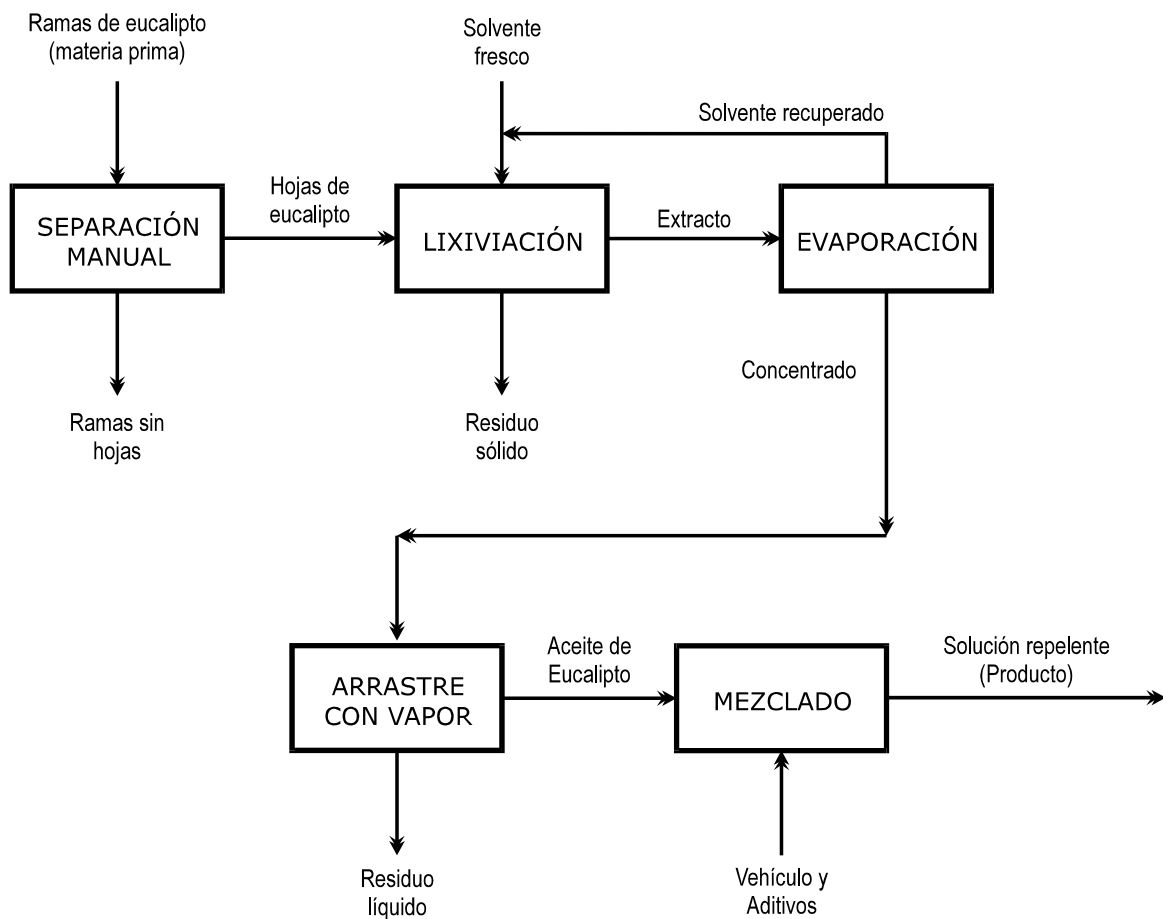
Ramas de eucalipto (materia prima)

Solvente fresco

Solvente recuperado

Hojas de eucalipto

SEPARACIÓN MANUAL

LIXIVIACIÓN

Extracto

EVAPORACIÓN

Concentrado

Ramas sin hojas

Residuo sólido

ARRASTRE CON VAPOR

Aceite de Eucalipto

MEZCLADO

Solución repelente (Producto)

Residuo líquido

Vehículo y Aditivos